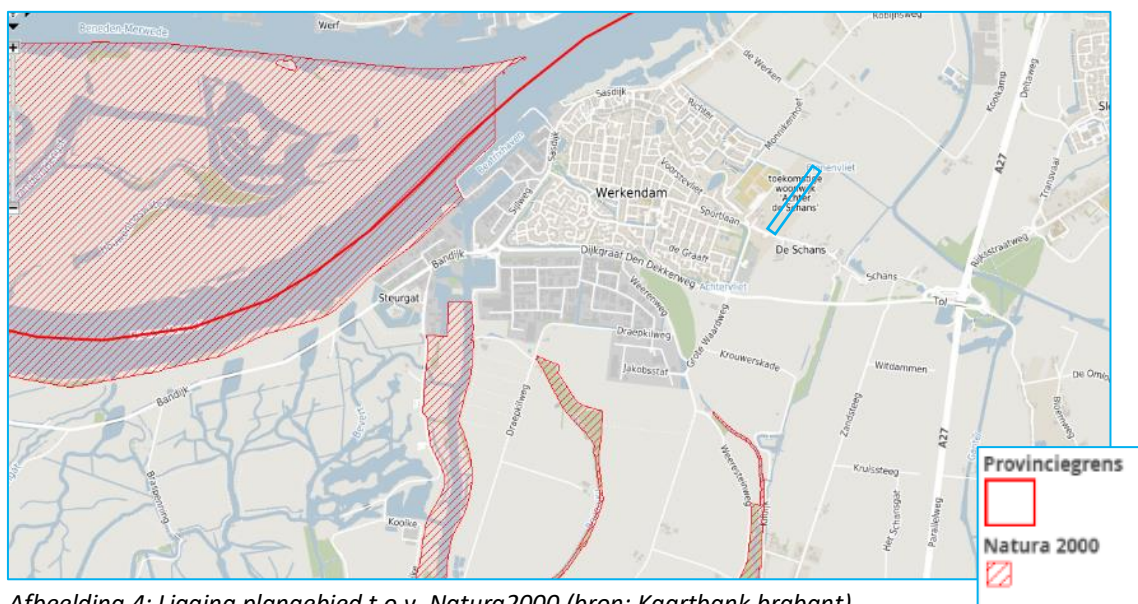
Beneden Merwede
Werf
Robijnsweg
de Werken
Sasdijk
Richter
Monsterhof
Biesenvliet
toekomstige woonwijk 'achter de Schans'
Sasdijk
Voorstraat
Werkendam
Sportlaan
Biesboschhaven
Sliweg
Bandijk
Dijkgraaf Den Dekkerweg
de Graaf
Achtervliet
De Schans
Schans
Tol
Steurgat
Weeresteijn
Draepkilweg
Grote Waardweg
Krouwerskade
Jakobsstraat
Bandijk
Draepkilweg
Witdammen
Zandsteeg
Kruissteeg
A27
A27
Kooikamp
Deltaweg
Transvaal
Bijkssstraatweg
Weerensteinweg
Het Schansgat
Parallelweg
Koolke
De Omloop

Provinciegrens
Natura 2000

Afbeelding 4: Ligging plangebied t.o.v. Natura2000 (bron: Kaartbank brabant)